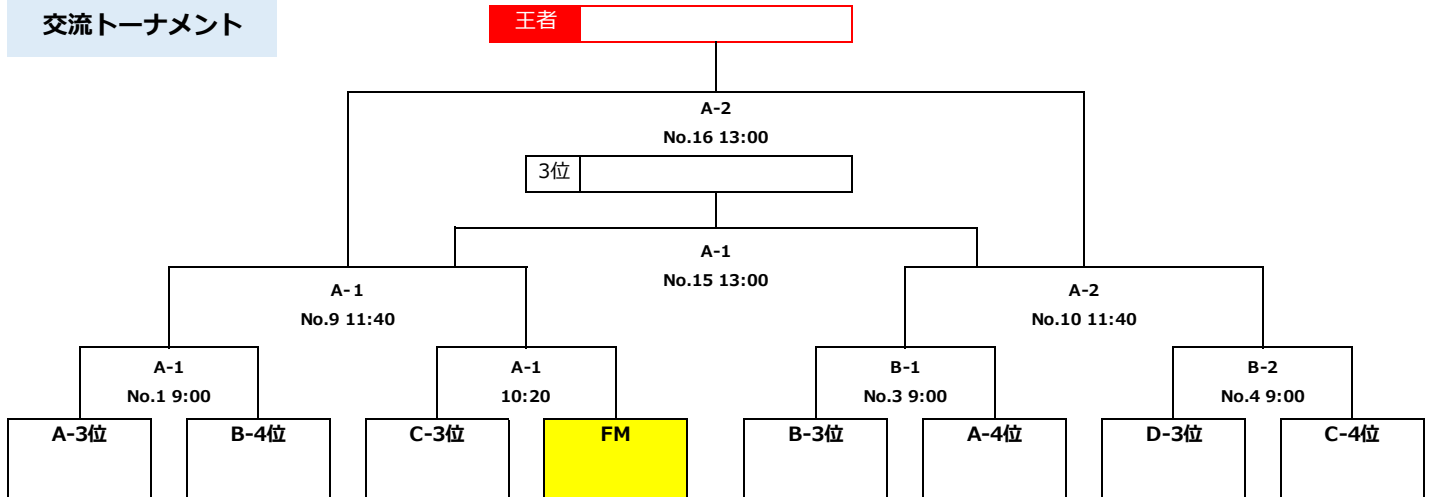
交流トーナメント

王者

A-2
No.16 13:00

3位

A-1
No.15 13:00

A-1
No.9 11:40

A-2
No.10 11:40

A-1
No.1 9:00

A-1
10:20

B-1
No.3 9:00

B-2
No.4 9:00

A-3位

B-4位

C-3位

FM

B-3位

A-4位

D-3位

C-4位